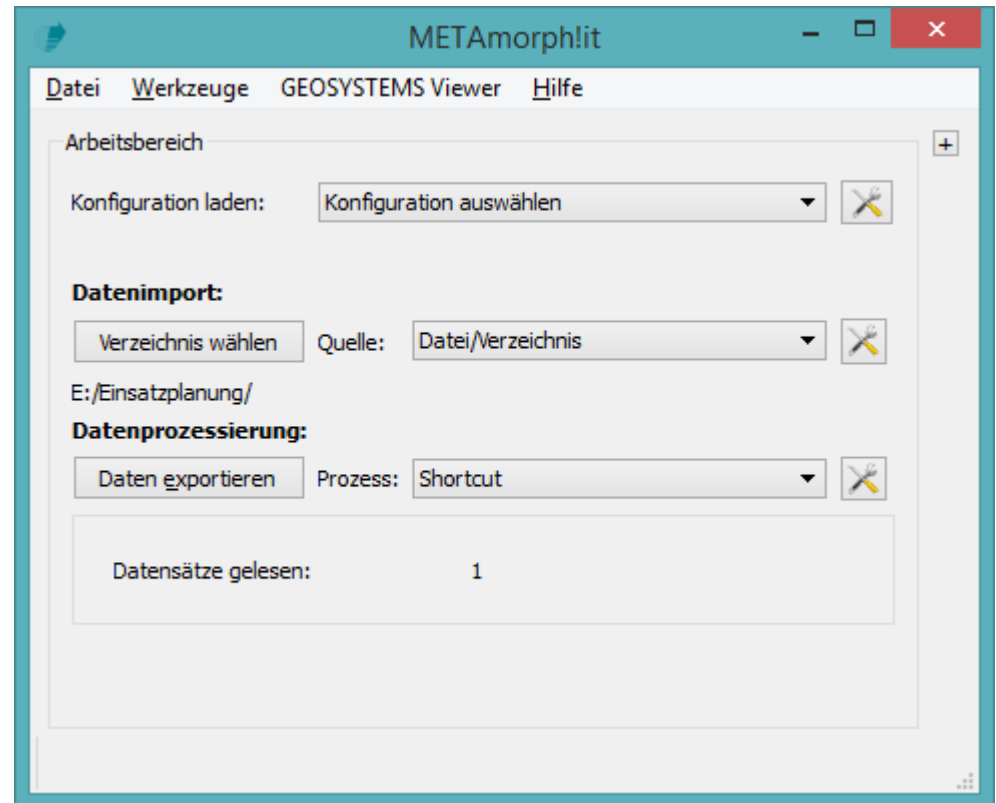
METAmorph!it

Datei Werkzeuge GEOSYSTEMS Viewer Hilfe

Arbeitsbereich

+

Konfiguration laden: Konfiguration auswählen

Datenimport:

Verzeichnis wählen Quelle: Datei/Verzeichnis

E:/Einsatzplanung/

Datenprozessierung:

Daten exportieren Prozess: Shortcut

Datensätze gelesen: 1